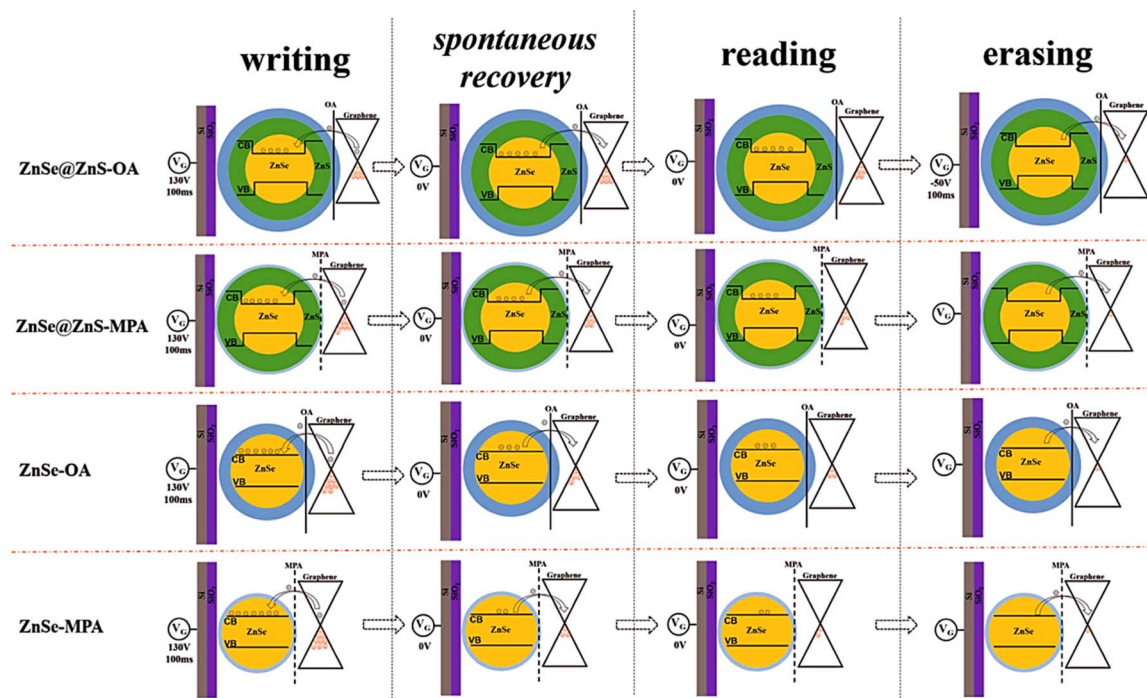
writing

spontaneous recovery

reading

erasing

ZnSe@ZnS-OA

$V_G$
130V
100ms

Si
$SiO_2$

CB
VB
ZnSe
ZnS
OA
Graphene

$V_G$
0V

Si
$SiO_2$

CB
VB
ZnSe
ZnS
OA
Graphene

$V_G$
0V

Si
$SiO_2$

CB
VB
ZnSe
ZnS
OA
Graphene

$V_G$
-50V
100ms

Si
$SiO_2$

CB
VB
ZnSe
ZnS
OA
Graphene

ZnSe@ZnS-MPA

$V_G$
130V
100ms

Si
$SiO_2$

CB
VB
ZnSe
ZnS
MPA
Graphene

$V_G$
0V

Si
$SiO_2$

CB
VB
ZnSe
ZnS
MPA
Graphene

$V_G$
0V

Si
$SiO_2$

CB
VB
ZnSe
ZnS
MPA
Graphene

$V_G$

Si
$SiO_2$

ZnSe
ZnS
MPA
Graphene

ZnSe-OA

$V_G$
130V
100ms

Si
$SiO_2$

CB
VB
ZnSe
OA
Graphene

$V_G$
0V

Si
$SiO_2$

CB
VB
ZnSe
OA
Graphene

$V_G$
0V

Si
$SiO_2$

CB
VB
ZnSe
OA
Graphene

$V_G$

Si
$SiO_2$

CB
VB
ZnSe
OA
Graphene

ZnSe-MPA

$V_G$
130V
100ms

Si
$SiO_2$

CB
VB
ZnSe
MPA
Graphene

$V_G$
0V

Si
$SiO_2$

CB
VB
ZnSe
MPA
Graphene

$V_G$
0V

Si
$SiO_2$

CB
VB
ZnSe
MPA
Graphene

$V_G$

Si
$SiO_2$

ZnSe
MPA
Graphene